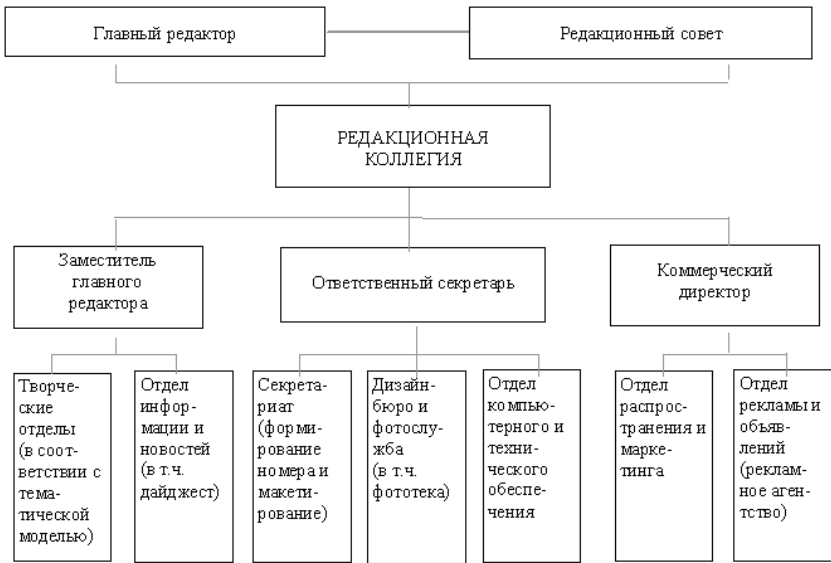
Главный редактор

Редакционный совет

РЕДАКЦИОННАЯ КОЛЛЕГИЯ

Заместитель главного редактора

Ответственный секретарь

Коммерческий директор

Творческие отделы (в соответствии с тематической моделью)

Отдел информации и новостей (в т.ч. дайджест)

Секретариат (формирование номера и макетирование)

Дизайн-бюро и фотослужба (в т.ч. фототека)

Отдел компьютерного и технического обеспечения

Отдел распространения и маркетинга

Отдел рекламы и объявлений (рекламное агентство)